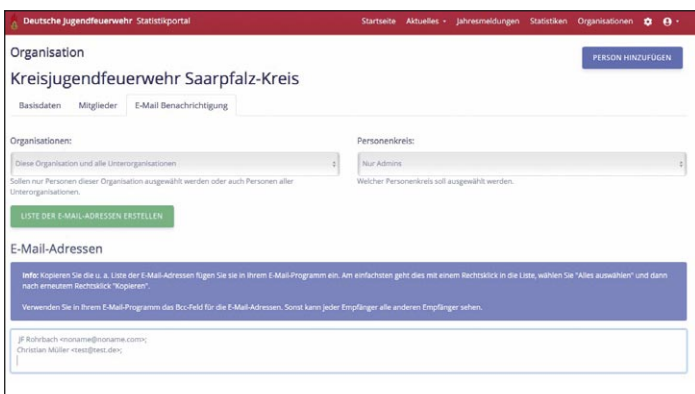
Deutsche Jugendfeuerwehr Statistikportal

Startseite Aktuelles Jahresmeldungen Statistiken Organisationen

Organisation

PERSON HINZUFÜGEN

Kreisjugendfeuerwehr Saarpfalz-Kreis

Basisdaten Mitglieder E-Mail Benachrichtigung

Organisationen:

Diese Organisation und alle Unterorganisationen

Sollen nur Personen dieser Organisation ausgewählt werden oder auch Personen aller Unterorganisationen.

Personenkreis:

Nur Admins

Welcher Personenkreis soll ausgewählt werden.

LISTE DER E-MAIL-ADRESSEN ERSTELLEN

E-Mail-Adressen

Info: Kopieren Sie die u. a. Liste der E-Mail-Adressen fügen Sie sie in Ihrem E-Mail-Programm ein. Am einfachsten geht dies mit einem Rechtsklick in die Liste, wählen Sie "Alles auswählen" und dann nach erneutem Rechtsklick "Kopieren".

Verwenden Sie in Ihrem E-Mail-Programm das Bcc-Feld für die E-Mail-Adressen. Sonst kann jeder Empfänger alle anderen Empfänger sehen.

JF Rohrbach <noname@noname.com>;
Christian Müller <test@test.de>;